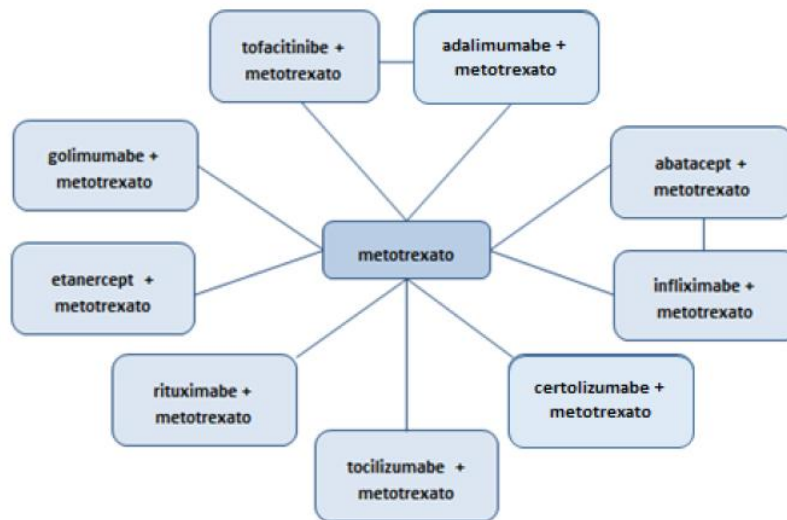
tofacitinibe + metotrexato

adalimumabe + metotrexato

golimumabe + metotrexato

abatacept + metotrexato

metotrexato

etanercept + metotrexato

infliximabe + metotrexato

rituximabe + metotrexato

certolizumabe + metotrexato

tocilizumabe + metotrexato